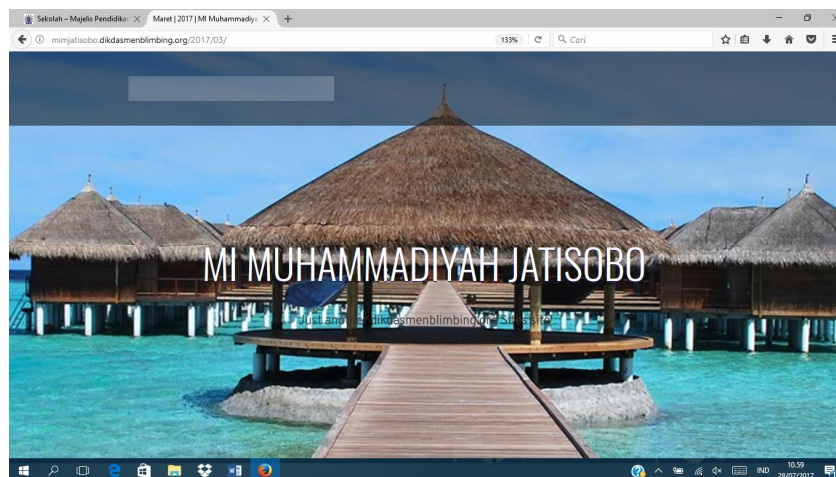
Sekolah – Majelis Pendidika ×
Maret | 2017 | MI Muhammadiya ×
+

mimjatisobo.dikdasmenblimbing.org/2017/03/
133%
Cari

MI MUHAMMADIYAH JATISOBO

Just another dikdasmenblimbing.org Sites site

IND
10.59
28/07/2017